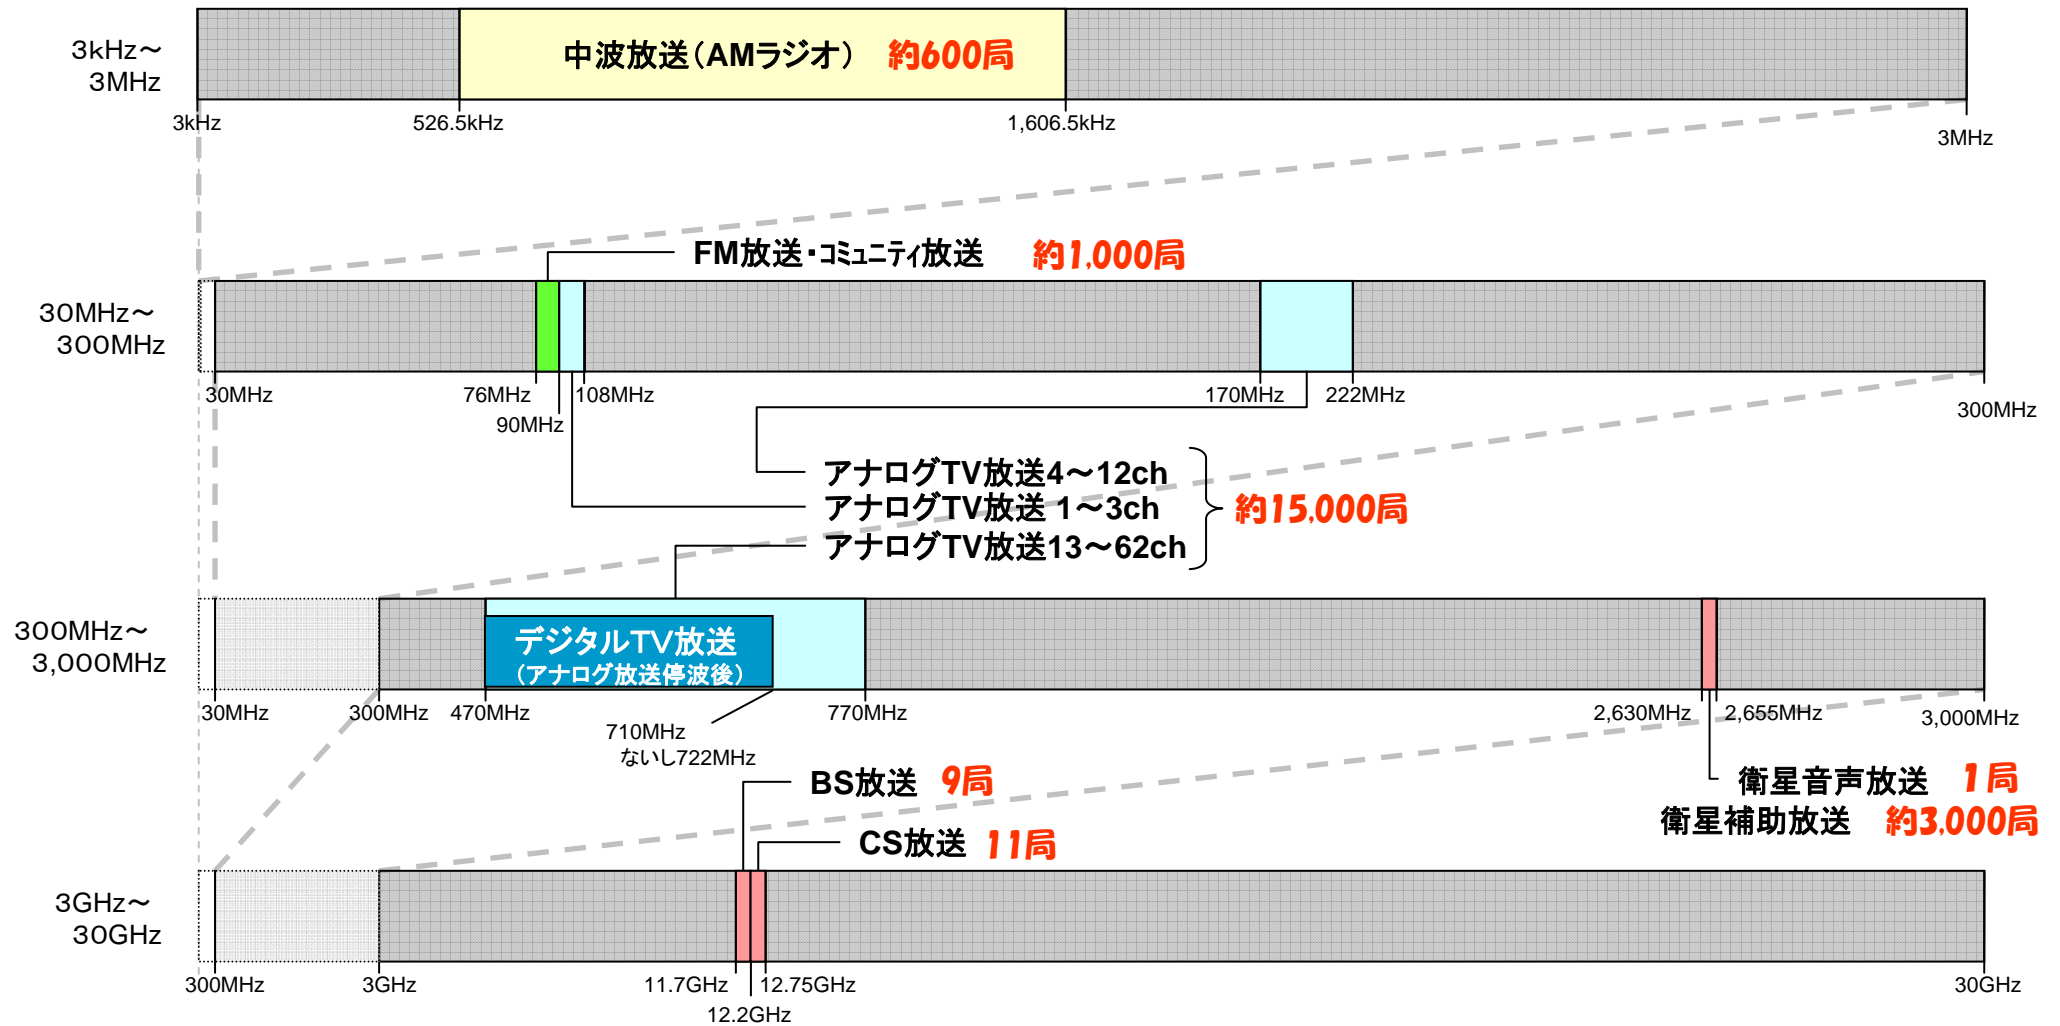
3kHz～
3MHz

中波放送（AMラジオ） 約600局

3kHz
526.5kHz
1,606.5kHz
3MHz

FM放送・コミュニティ放送 約1,000局

30MHz～
300MHz

30MHz
76MHz
90MHz
108MHz
170MHz
222MHz
300MHz

アナログTV放送4～12ch
アナログTV放送 1～3ch
アナログTV放送13～62ch
約15,000局

300MHz～
3,000MHz

デジタルTV放送
（アナログ放送停波後）

30MHz
300MHz
470MHz
710MHz
ないし722MHz
770MHz
2,630MHz
2,655MHz
3,000MHz

BS放送 9局
衛星音声放送 1局
衛星補助放送 約3,000局
CS放送 11局

3GHz～
30GHz

300MHz
3GHz
11.7GHz
12.2GHz
12.75GHz
30GHz